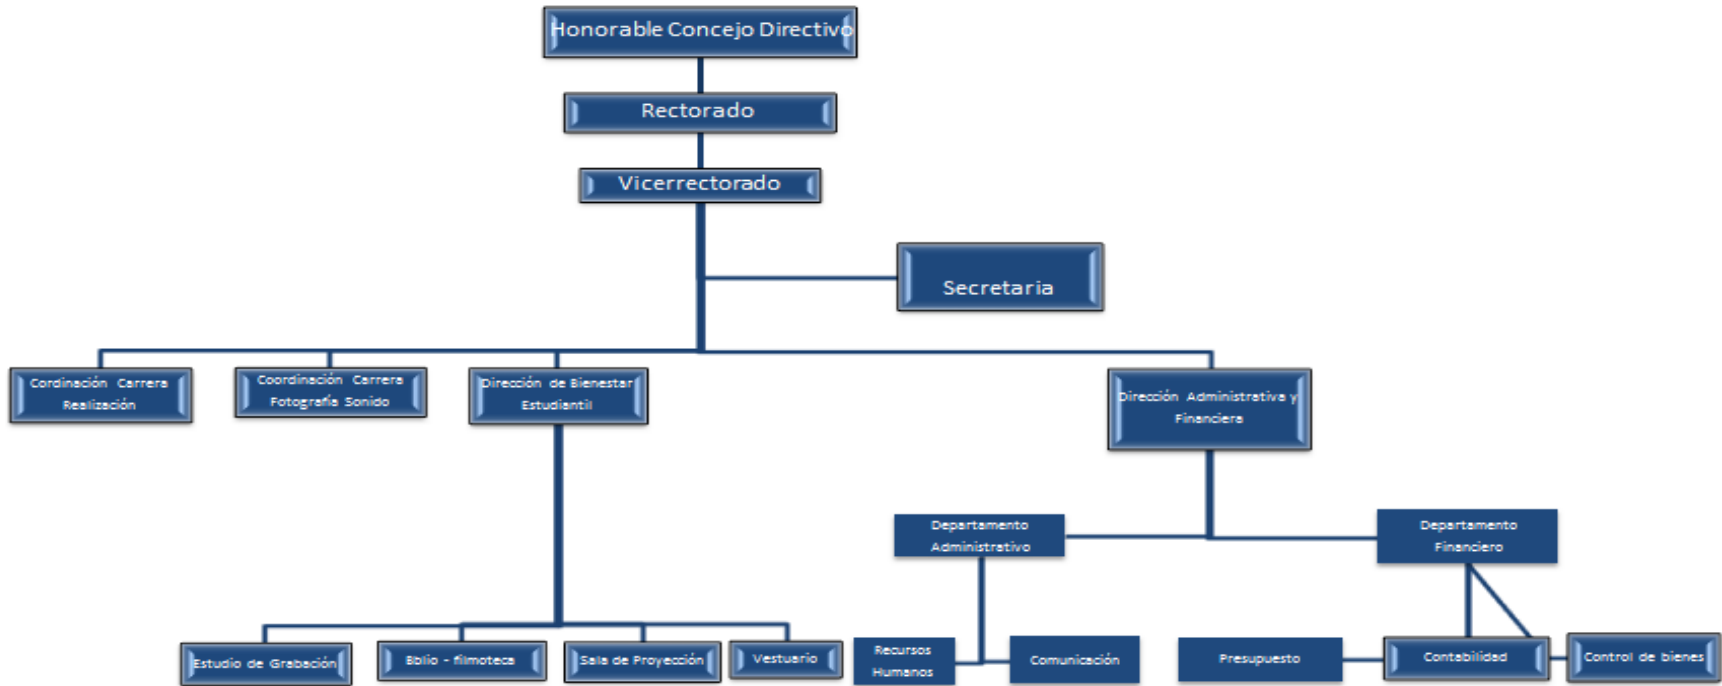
Honorable Concejo Directivo

Rectorado

Vicerrectorado

Secretaria

Cordinación Carrera Realización

Coordinación Carrera Fotografía Sonido

Dirección de Bienestar Estudiantil

Dirección Administrativa y Financiera

Departamento Administrativo

Departamento Financiero

Estudio de Grabación

Biblio - filmoteca

Sala de Proyección

Vestuario

Recursos Humanos

Comunicación

Presupuesto

Contabilidad

Control de bienes